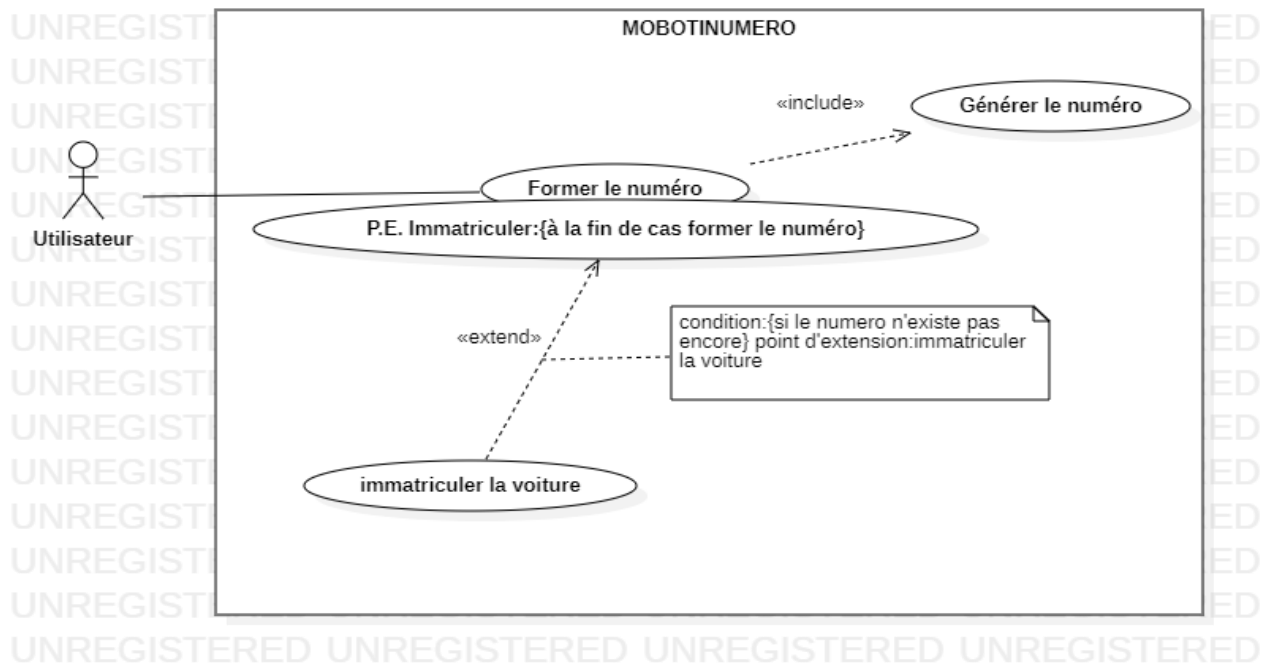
UNREGISTERED UNREGISTERED UNREGISTERED UNREGISTERED

MOBOTINUMERO

«include»

Générer le numéro

Former le numéro

Utilisateur

P.E. Immatriculer:{à la fin de cas former le numéro}

«extend»

condition:{si le numero n'existe pas encore} point d'extension:immatriculer la voiture

immatriculer la voiture

UNREGISTERED UNREGISTERED UNREGISTERED UNREGISTERED